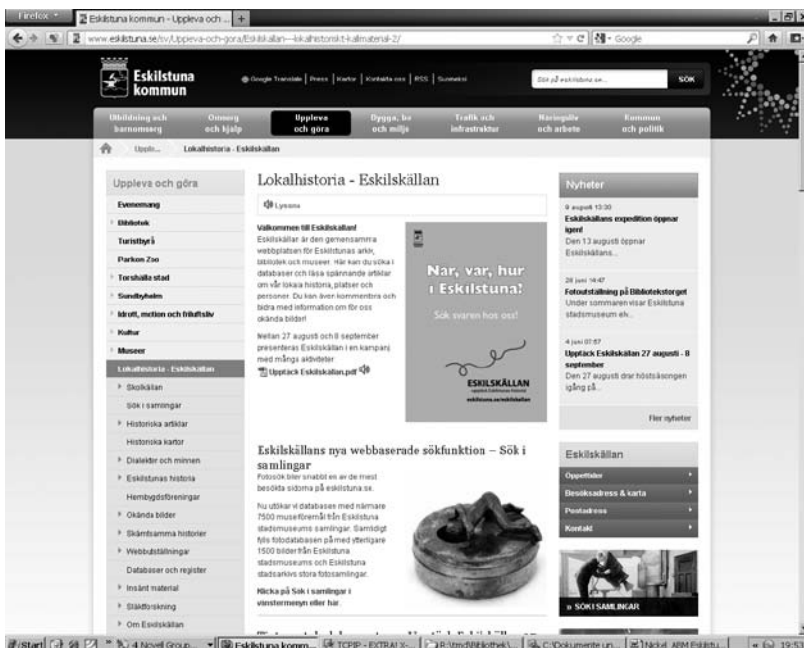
Firefox
Eskilstuna kommun - Uppleva och ...
www.eskilstuna.se/sv/Uppleva-och-gora/Eskilskallan---lokalhistoriskt-kallmaterial-2/
Google

Eskilstuna kommun
Google Translate | Press | Kartor | Kontakta oss | RSS | Sunnetsi
Sök på eskilstuna.se...
SÖK

Utbildning och barnomsorg
Omsorg och hjälp
Uppleva och göra
Bygga, bo och miljö
Trafik och infrastruktur
Näringsliv och arbete
Kommun och politik

Uppl... Lokalhistoria - Eskilskällan

Uppleva och göra
Evenemang
Bibliotek
Turistbyrå
Parken Zoo
Torshälla stad
Sundbyholm
Idrott, motion och friluftsliv
Kultur
Museer
Lokalhistoria - Eskilskällan
Skolkällan
Sök i samlingar
Historiska artiklar
Historiska kartor
Dialekter och minnen
Eskilstunas historia
Hembygdsföreningar
Okända bilder
Skämtsamma historier
Webbutställningar
Databaser och register
Insänt material
Släktforskning
Om Eskilskällan

Lokalhistoria - Eskilskällan
Lyssna

Välkommen till Eskilskällan!
Eskilskällan är den gemensamma webbplatsen för Eskilstunas arkiv, bibliotek och museer. Här kan du söka i databaser och läsa spännande artiklar om vår lokala historia, platser och personer. Du kan även kommentera och bidra med information om för oss okända bilder!

Mellan 27 augusti och 8 september presenteras Eskilskällan i en kampanj med många aktiviteter.
Upptäck Eskilskällan.pdf

När, var, hur i Eskilstuna?
Sök svaren hos oss!
ESKILSKÄLLAN
eskilstuna.se/eskilskallan

Eskilskällans nya webbaserade sökfunktion – Sök i samlingar
Fotosök blir snabbt en av de mest besökta sidorna på eskilstuna.se.

Nu utökar vi databasen med närmare 7500 museiföremål från Eskilstuna stadsmuseums samlingar. Samtidigt fylls fotodatabasen på med ytterligare 1500 bilder från Eskilstuna stadsmuseums och Eskilstuna stadsarkivs stora fotosamlingar.

Klicka på Sök i samlingar i vänstermenyn eller här.

Nyheter
9 augusti 13:30
Eskilskällans expedition öppnar igen!
Den 13 augusti öppnar Eskilskällans...

26 juni 14:47
Fotoutställning på Bibliotekstorget
Under sommaren visar Eskilstuna stadsmuseum ett...

4 juni 07:57
Upptäck Eskilskällan 27 augusti - 8 september
Den 27 augusti drar höstsäsongen igång på...

Fler nyheter

Eskilskällan
Öppettider
Besöksadress & karta
Postadress
Kontakt

» SÖK I SAMLINGAR

Start | 4 Novell Group... | Eskilstuna komm... | TCPIP - EXTRA! X-... | R:\... | C:\Dokumente un... | Nickel_ARM Eskilstu... | 19:5